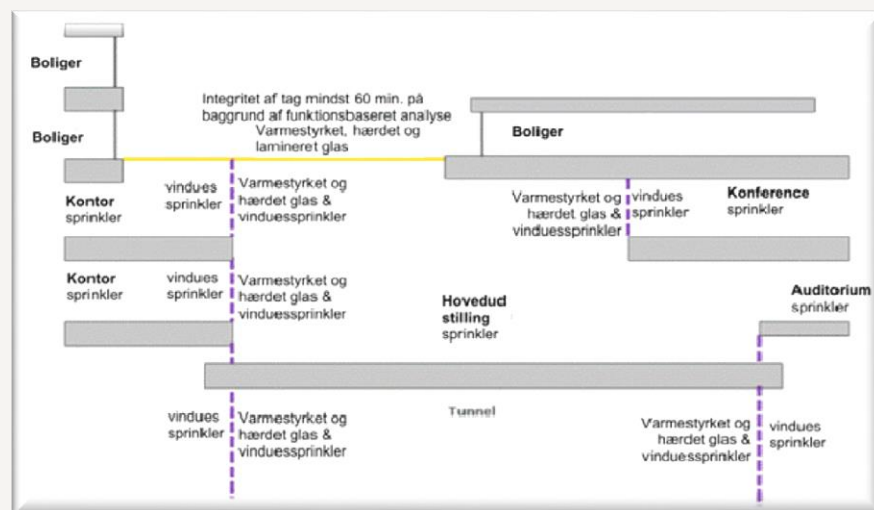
Boliger

Boliger

Integritet af tag mindst 60 min. på baggrund af funktionsbaseret analyse

Varmestyrket, hærdet og lamineret glas

Boliger

Kontor sprinkler

vindues sprinkler

Varmestyrket og hærdet glas & vinduessprinkler

Varmestyrket og hærdet glas & vinduessprinkler

vindues sprinkler

Konference sprinkler

Kontor sprinkler

vindues sprinkler

Varmestyrket og hærdet glas & vinduessprinkler

Hovedud stilling sprinkler

Auditorium sprinkler

vindues sprinkler

Varmestyrket og hærdet glas & vinduessprinkler

Tunnel

Varmestyrket og hærdet glas & vinduessprinkler

vindues sprinkler